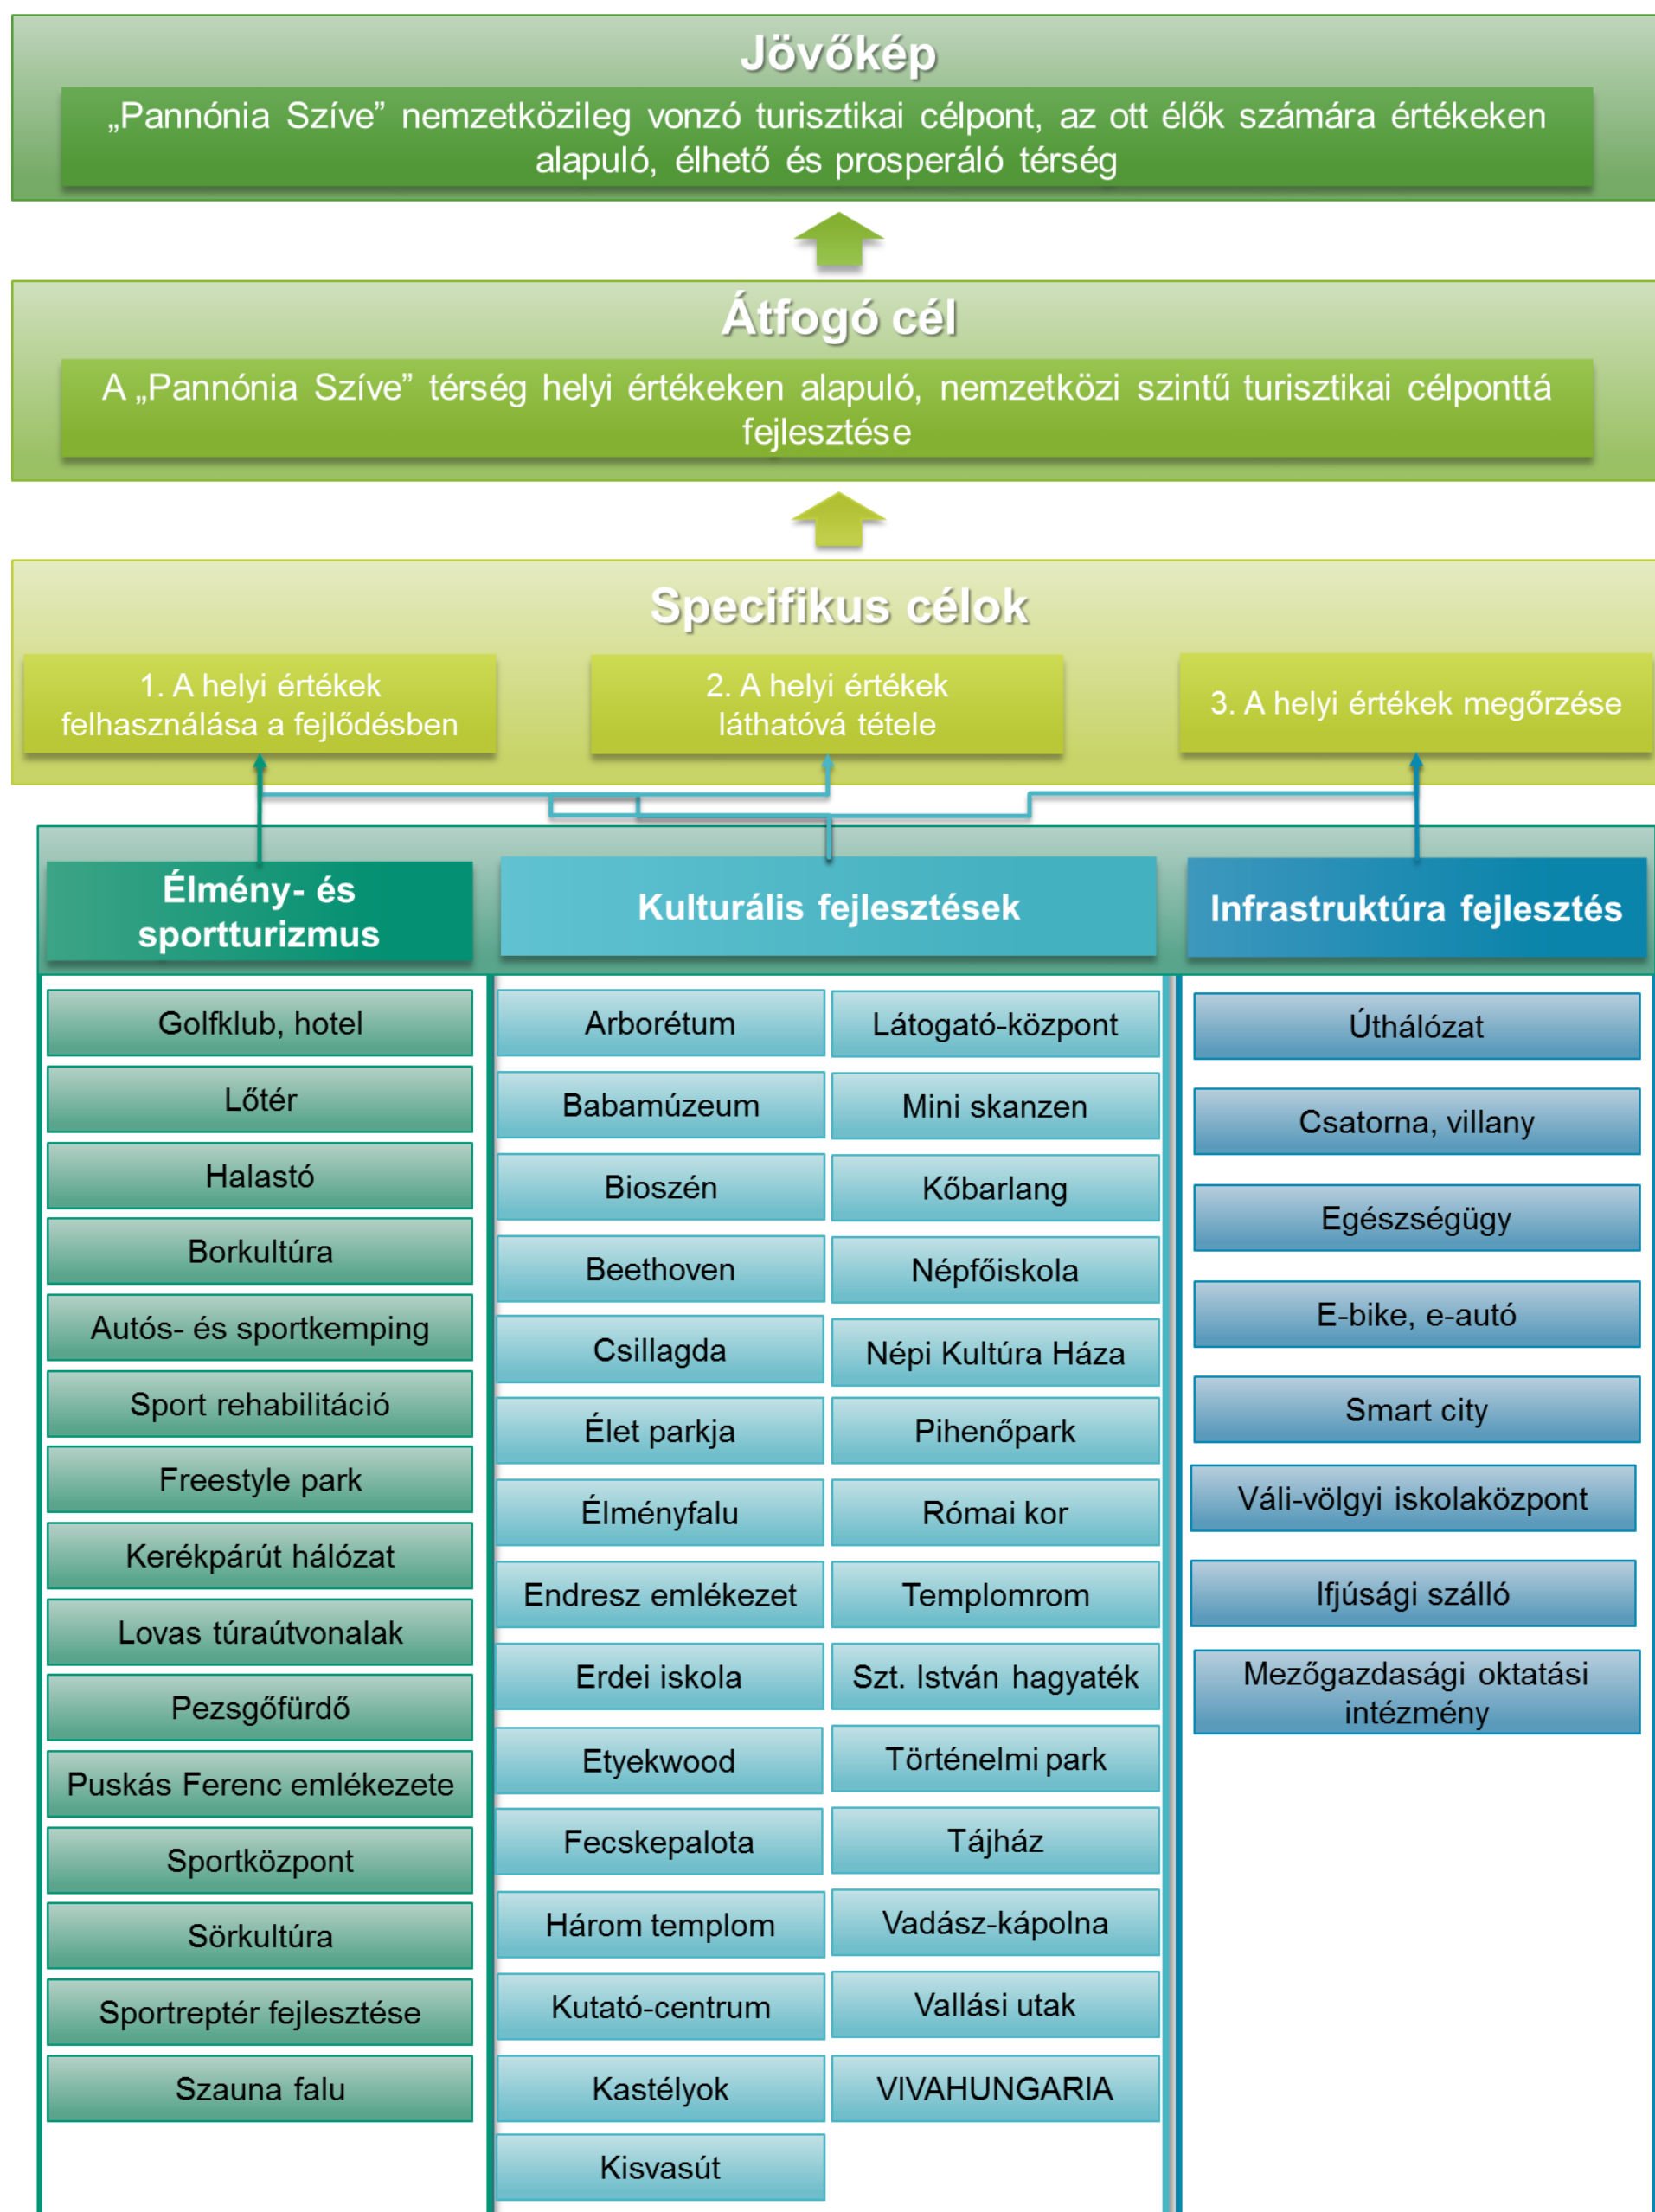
Jövőkép

„Pannónia Szíve” nemzetközileg vonzó turisztikai célpont, az ott élők számára értékeken alapuló, élhető és prosperáló térség

Átfogó cél

A „Pannónia Szíve” térség helyi értékeken alapuló, nemzetközi szintű turisztikai célponttá fejlesztése

Specifikus célok

1. A helyi értékek felhasználása a fejlődésben

2. A helyi értékek láthatóvá tétele

3. A helyi értékek megőrzése

Élmény- és sportturizmus

Golfklub, hotel
Lőtér
Halastó
Borkultúra
Autós- és sportkemping
Sport rehabilitáció
Freestyle park
Kerékpárút hálózat
Lovas túraútvonalak
Pezsgőfürdő
Puskás Ferenc emlékezete
Sportközpont
Sörkultúra
Sportreptér fejlesztése
Szauna falu

Kulturális fejlesztések

Arborétum
Babamúzeum
Bioszén
Beethoven
Csillagda
Élet parkja
Élményfalu
Endresz emlékezet
Erdei iskola
Etyekwood
Fecskepalota
Három templom
Kutató-centrum
Kastélyok
Kisvasút

Látogató-központ
Mini skanzen
Kőbarlang
Népfőiskola
Népi Kultúra Háza
Pihenőpark
Római kor
Templomrom
Szt. István hagyaték
Történelmi park
Tájház
Vadász-kápolna
Vallási utak
VIVAHUNGARIA

Infrastruktúra fejlesztés

Úthálózat
Csatorna, villany
Egészségügy
E-bike, e-autó
Smart city
Váli-völgyi iskolaközpont
Ifjúsági szálló
Mezőgazdasági oktatási intézmény